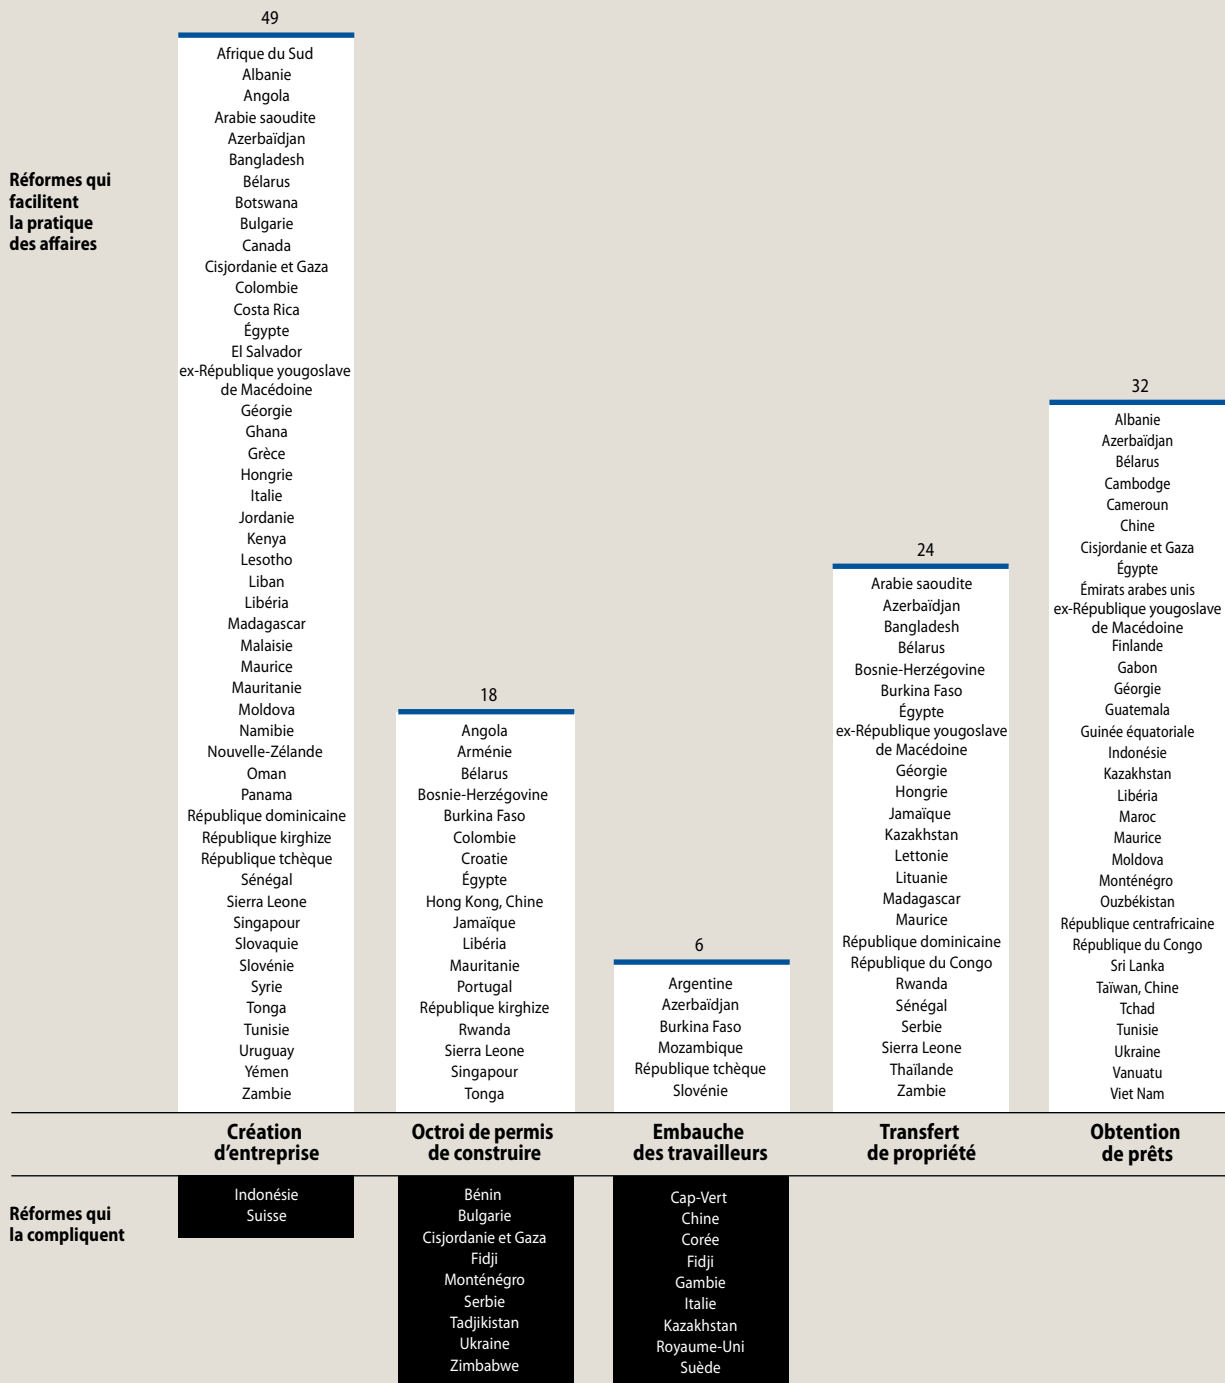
Réformes qui facilitent la pratique des affaires

49

Afrique du Sud
Albanie
Angola
Arabie saoudite
Azerbaïdjan
Bangladesh
Bélarus
Botswana
Bulgarie
Canada
Cisjordanie et Gaza
Colombie
Costa Rica
Égypte
El Salvador
ex-République yougoslave de Macédoine
Géorgie
Ghana
Grèce
Hongrie
Italie
Jordanie
Kenya
Lesotho
Liban
Libéria
Madagascar
Malaisie
Maurice
Mauritanie
Moldova
Namibie
Nouvelle-Zélande
Oman
Panama
République dominicaine
République kirghize
République tchèque
Sénégal
Sierra Leone
Singapour
Slovaquie
Slovénie
Syrie
Tonga
Tunisie
Uruguay
Yémen
Zambie

18

Angola
Arménie
Bélarus
Bosnie-Herzégovine
Burkina Faso
Colombie
Croatie
Égypte
Hong Kong, Chine
Jamaïque
Libéria
Mauritanie
Portugal
République kirghize
Rwanda
Sierra Leone
Singapour
Tonga

6

Argentine
Azerbaïdjan
Burkina Faso
Mozambique
République tchèque
Slovénie

24

Arabie saoudite
Azerbaïdjan
Bangladesh
Bélarus
Bosnie-Herzégovine
Burkina Faso
Égypte
ex-République yougoslave de Macédoine
Géorgie
Hongrie
Jamaïque
Kazakhstan
Lettonie
Lituanie
Madagascar
Maurice
République dominicaine
République du Congo
Rwanda
Sénégal
Serbie
Sierra Leone
Thaïlande
Zambie

32

Albanie
Azerbaïdjan
Bélarus
Cambodge
Cameroun
Chine
Cisjordanie et Gaza
Égypte
Émirats arabes unis
ex-République yougoslave de Macédoine
Finlande
Gabon
Géorgie
Guatemala
Guinée équatoriale
Indonésie
Kazakhstan
Libéria
Maroc
Maurice
Moldova
Monténégro
Ouzbékistan
République centrafricaine
République du Congo
Sri Lanka
Taïwan, Chine
Tchad
Tunisie
Ukraine
Vanuatu
Viet Nam

Création d'entreprise

Octroi de permis de construire

Embauche des travailleurs

Transfert de propriété

Obtention de prêts

Réformes qui la compliquent

Indonésie
Suisse

Bénin
Bulgarie
Cisjordanie et Gaza
Fidji
Monténégro
Serbie
Tadjikistan
Ukraine
Zimbabwe

Cap-Vert
Chine
Corée
Fidji
Gambie
Italie
Kazakhstan
Royaume-Uni
Suède